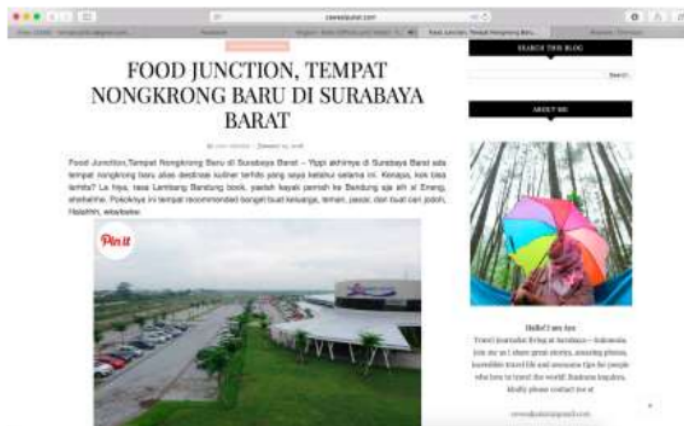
FOOD JUNCTION, TEMPAT NONGKRONG BARU DI SURABAYA BARAT

Food Junction,Tempat Nongkrong Baru di Surabaya Barat – Yippi akhirnya di Surabaya Barat ada tempat nongkrong baru alias destinasi kuliner terhits yang saya ketahui selama ini. Kenapa, kok bisa terhits? La hiya, rasa Lembang Bandung book, padah kayak pernah ke Bandung aja sih si Eneng, ehehehe. Pokoknya ini tempat recommended banget buat keluarga, teman, pacar, dan buat cari jodoh, Halahhh, ekekeke.

Pin it

SEARCH THIS BLOG

Search

ABOUT ME

Hello! I am Ave

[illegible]